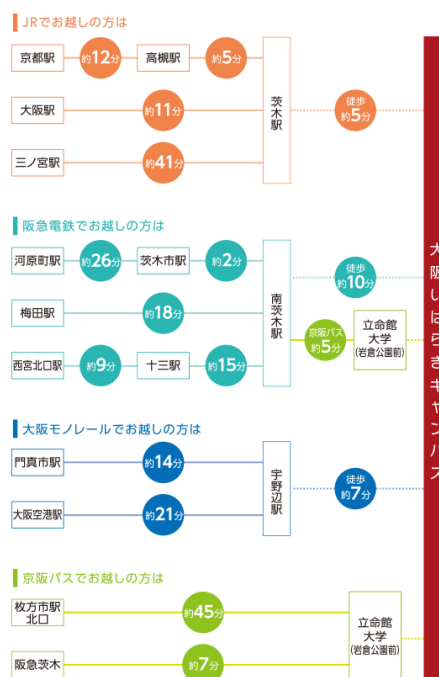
JRでお越しの方は

京都駅 約12分 高槻駅 約5分
大阪駅 約11分
三ノ宮駅 約41分
茨木駅
徒歩 約5分

阪急電鉄でお越しの方は

河原町駅 約26分 茨木市駅 約2分
梅田駅 約18分
西宮北口駅 約9分 十三駅 約15分
南茨木駅
徒歩 約10分
京阪バス 約5分
立命館大学 (岩倉公園前)

大阪モノレールでお越しの方は

門真市駅 約14分
大阪空港駅 約21分
宇野辺駅
徒歩 約7分

京阪バスでお越しの方は

枚方市駅北口 約45分
阪急茨木 約7分
立命館大学 (岩倉公園前)

大阪いばらきキャンパス